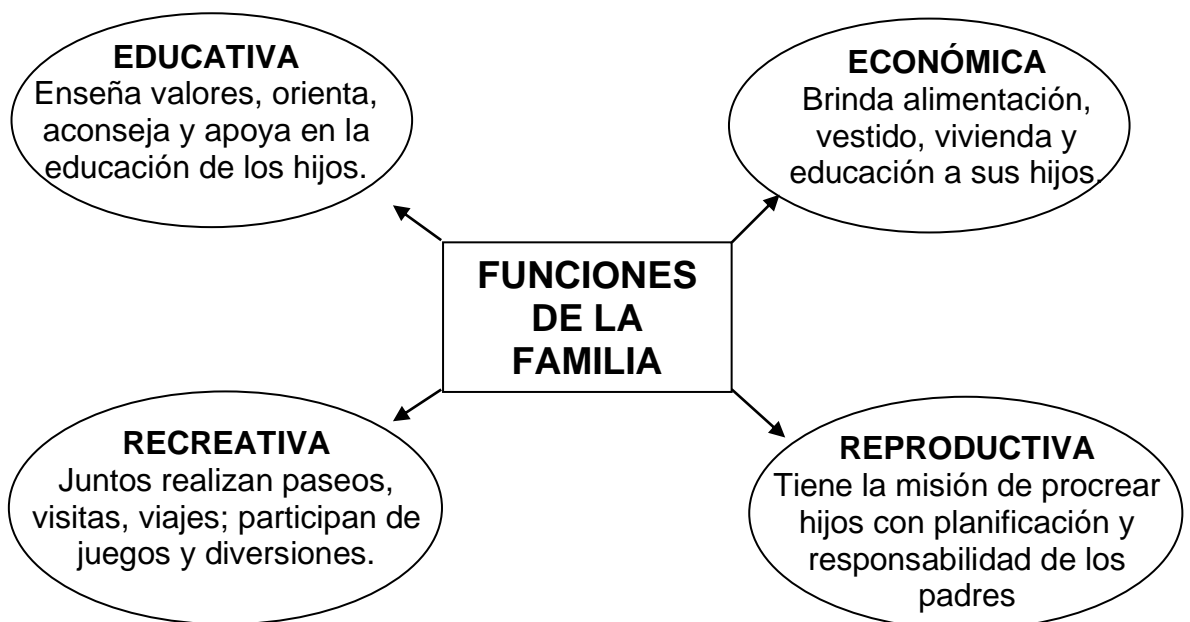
EDUCATIVA
Enseña valores, orienta, aconseja y apoya en la educación de los hijos.

ECONÓMICA
Brinda alimentación, vestido, vivienda y educación a sus hijos.

FUNCIONES DE LA FAMILIA

RECREATIVA
Juntos realizan paseos, visitas, viajes; participan de juegos y diversiones.

REPRODUCTIVA
Tiene la misión de procrear hijos con planificación y responsabilidad de los padres